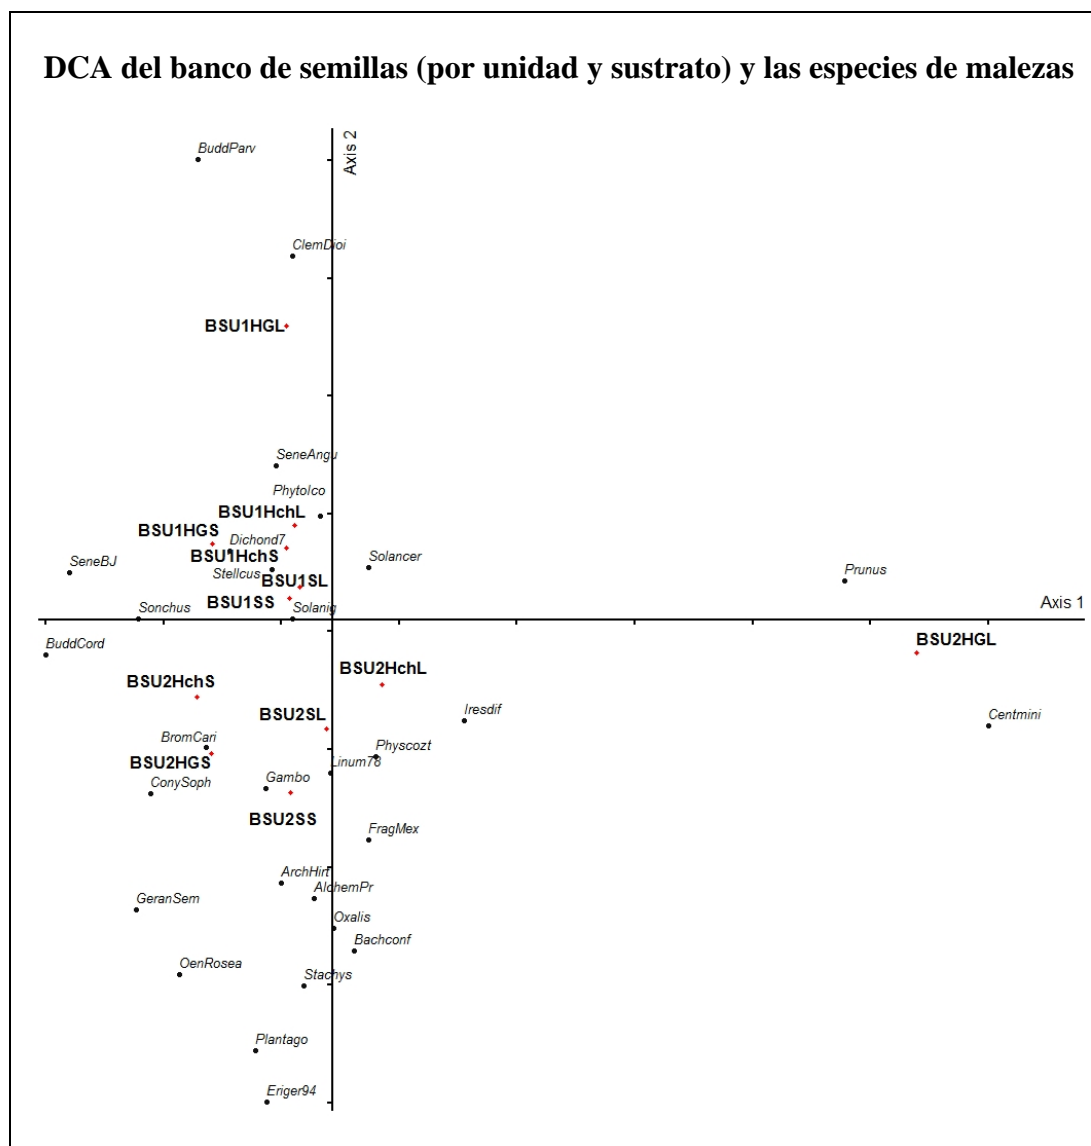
DCA del banco de semillas (por unidad y sustrato) y las especies de malezas

Axis 2

BuddParv

ClemDioi

BSU1HGL

SeneAngu

Phytolco

BSU1HchL

BSU1HGS

Dichond7

BSU1HchS

SeneBJ

Solancer

Prunus

Stellcus

BSU1SL

BSU1SS

Sonchus

Solanig

Axis 1

BuddCord

BSU2HGL

BSU2HchL

BSU2HchS

Iresdif

Centmini

BSU2SL

BromCari

Physcozt

BSU2HGS

Linum78

ConySoph

Gambo

BSU2SS

FragMex

ArchHirt

AlchemPr

GeranSem

Oxalis

Bachconf

OenRosea

Stachys

Plantago

Eriger94